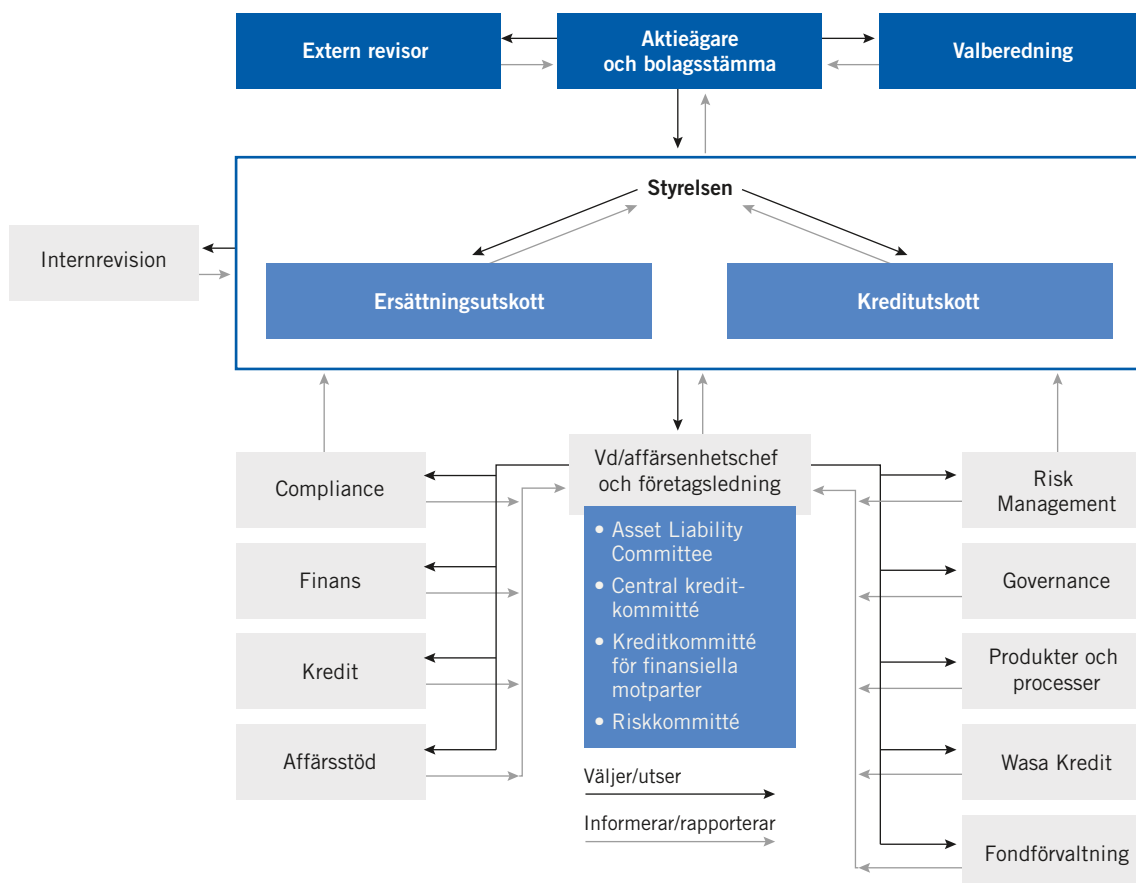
Extern revisor

Aktieägare och bolagsstämma

Valberedning

Styrelsen

Internrevision

Ersättningsutskott

Kreditutskott

Vd/affärsenhetschef och företagsledning

• Asset Liability Committee
• Central kreditkommitté
• Kreditkommitté för finansiella motparter
• Riskkommitté

Compliance

Finans

Kredit

Affärsstöd

Risk Management

Governance

Produkter och processer

Wasa Kredit

Fondförvaltning

Väljer/utser

Informerar/rapporterar